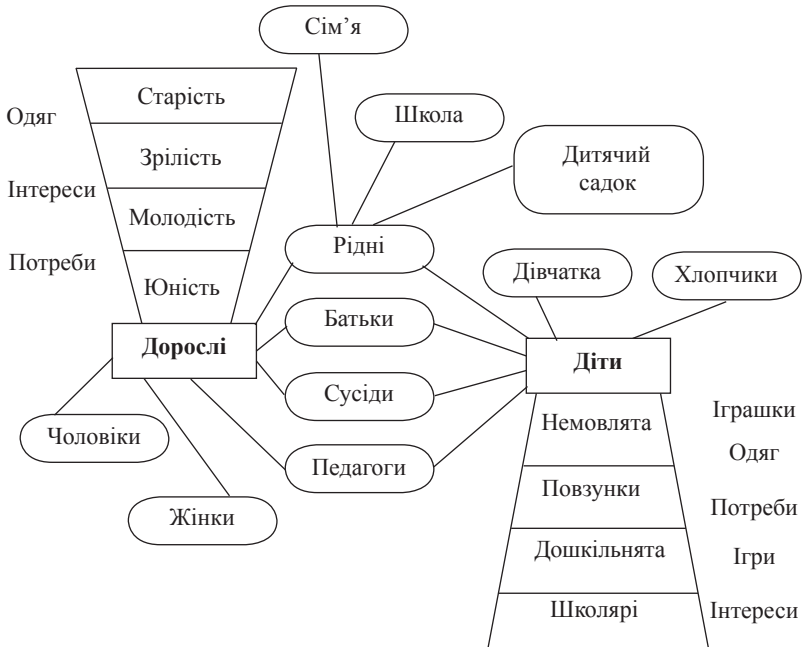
Сім'я

Одяг

Старість

Зрілість

Інтереси

Молодість

Потреби

Юність

Школа

Дитячий садок

Рідні

Дівчатка

Хлопчики

Дорослі

Батьки

Сусіди

Педагоги

Діти

Чоловіки

Жінки

Немовлята

Іграшки

Одяг

Повзунки

Потреби

Дошкільнята

Ігри

Школярі

Інтереси